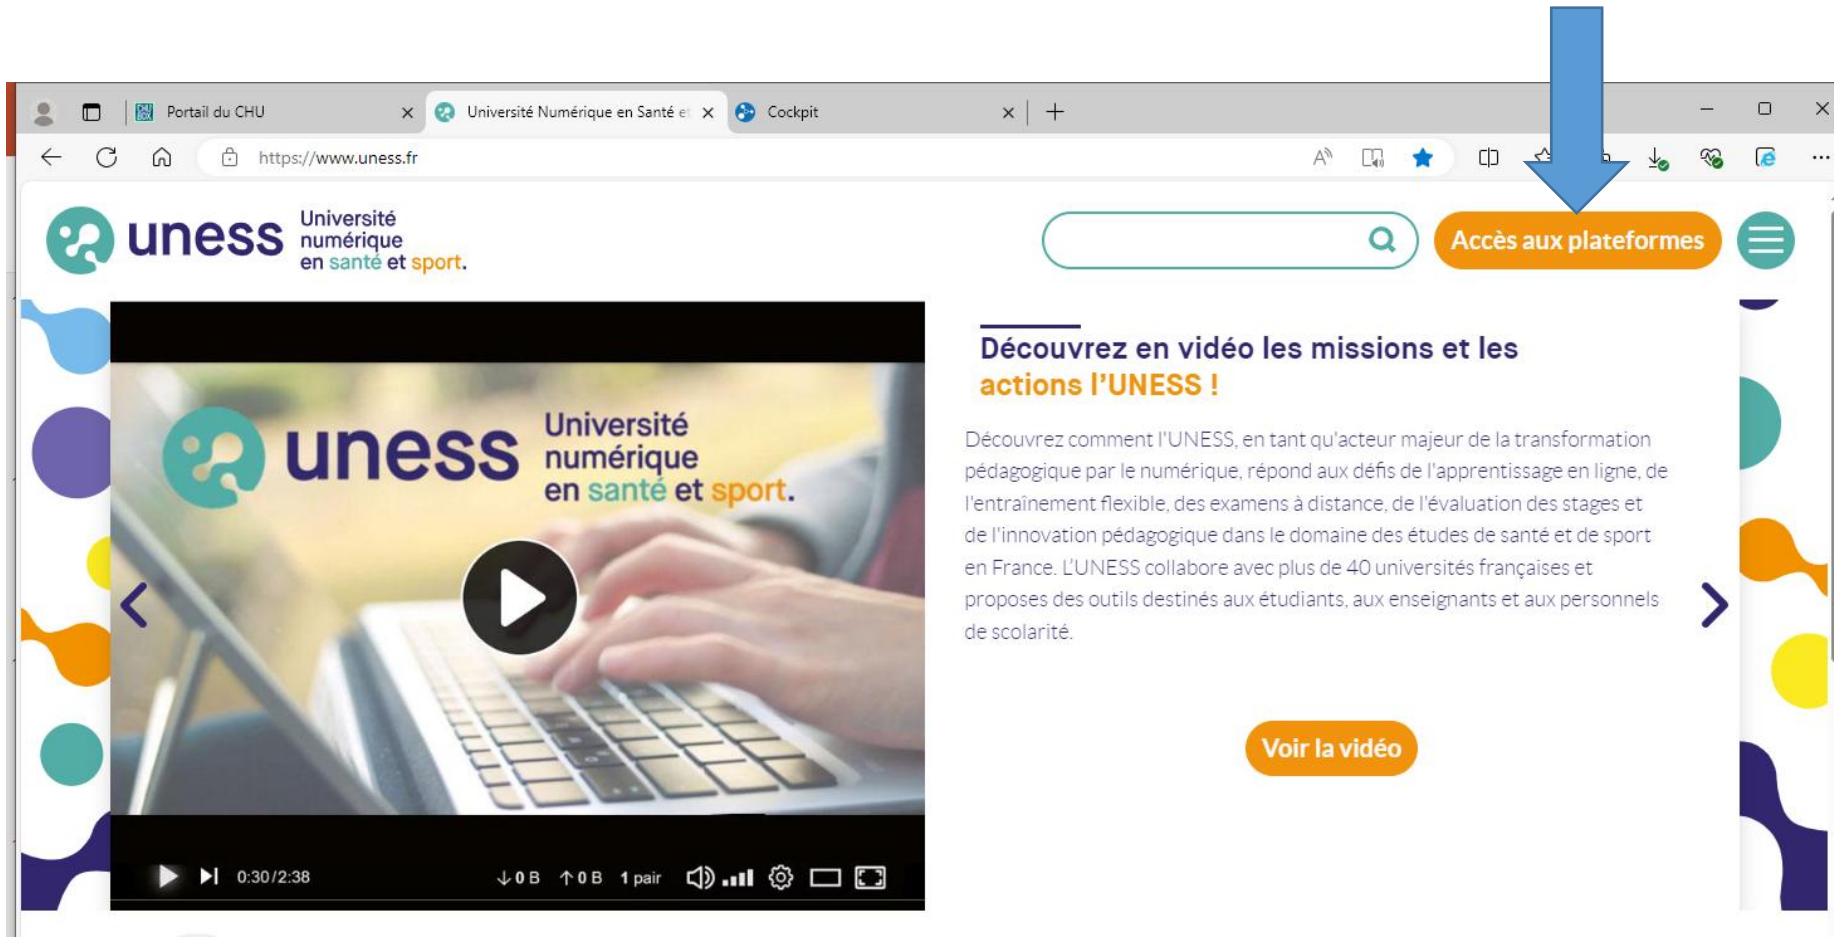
Portail du CHU
Université Numérique en Santé e
Cockpit
https://www.uness.fr

uness Université numérique en santé et sport.

Accès aux plateformes

uness Université numérique en santé et sport.

0:30/2:38 ↓0 B ↑0 B 1 pair

Découvrez en vidéo les missions et les actions l'UNESS !

Découvrez comment l'UNESS, en tant qu'acteur majeur de la transformation pédagogique par le numérique, répond aux défis de l'apprentissage en ligne, de l'entraînement flexible, des examens à distance, de l'évaluation des stages et de l'innovation pédagogique dans le domaine des études de santé et de sport en France. L'UNESS collabore avec plus de 40 universités françaises et proposes des outils destinés aux étudiants, aux enseignants et aux personnels de scolarité.

Voir la vidéo